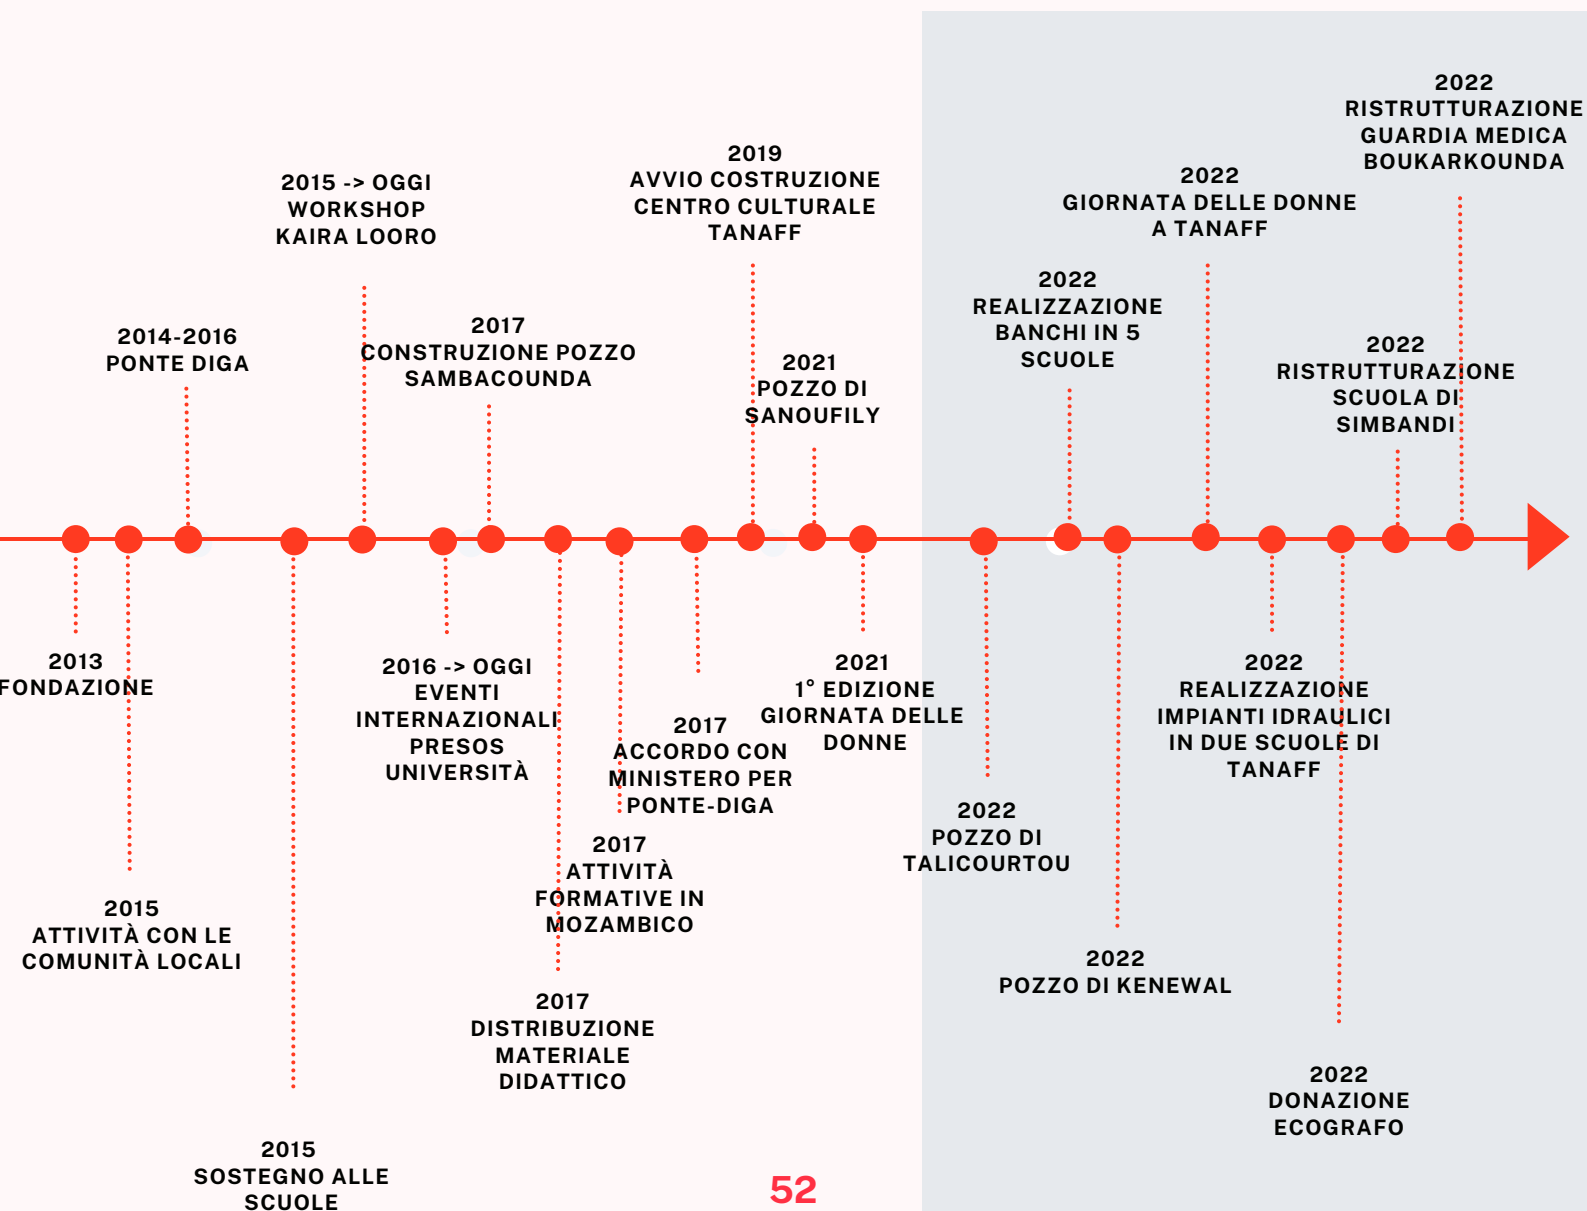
2015 -> OGGI
WORKSHOP
KAIRA LOORO

2019
AVVIO COSTRUZIONE
CENTRO CULTURALE
TANAFF

2022
RISTRUTTURAZIONE
GUARDIA MEDICA
BOUKARKOUNDA

2022
GIORNATA DELLE DONNE
A TANAFF

2014-2016
PONTE DIGA

2017
CONSTRUZIONE POZZO
SAMBACOUNDA

2021
POZZO DI
SANOUFILY

2022
REALIZZAZIONE
BANCHI IN 5
SCUOLE

2022
RISTRUTTURAZIONE
SCUOLA DI
SIMBANDI

2013
FONDAZIONE

2016 -> OGGI
EVENTI
INTERNAZIONALI
PRESOS
UNIVERSITÀ

2017
ACCORDO CON
MINISTERO PER
PONTE-DIGA

2021
1° EDIZIONE
GIORNATA DELLE
DONNE

2022
REALIZZAZIONE
IMPIANTI IDRAULICI
IN DUE SCUOLE DI
TANAFF

2022
POZZO DI
TALICOURTOU

2017
ATTIVITÀ
FORMATIVE IN
MOZAMBICO

2015
ATTIVITÀ CON LE
COMUNITÀ LOCALI

2022
POZZO DI KENEWAL

2017
DISTRIBUZIONE
MATERIALE
DIDATTICO

2022
DONAZIONE
ECOGRAFO

2015
SOSTEGNO ALLE
SCUOLE

52